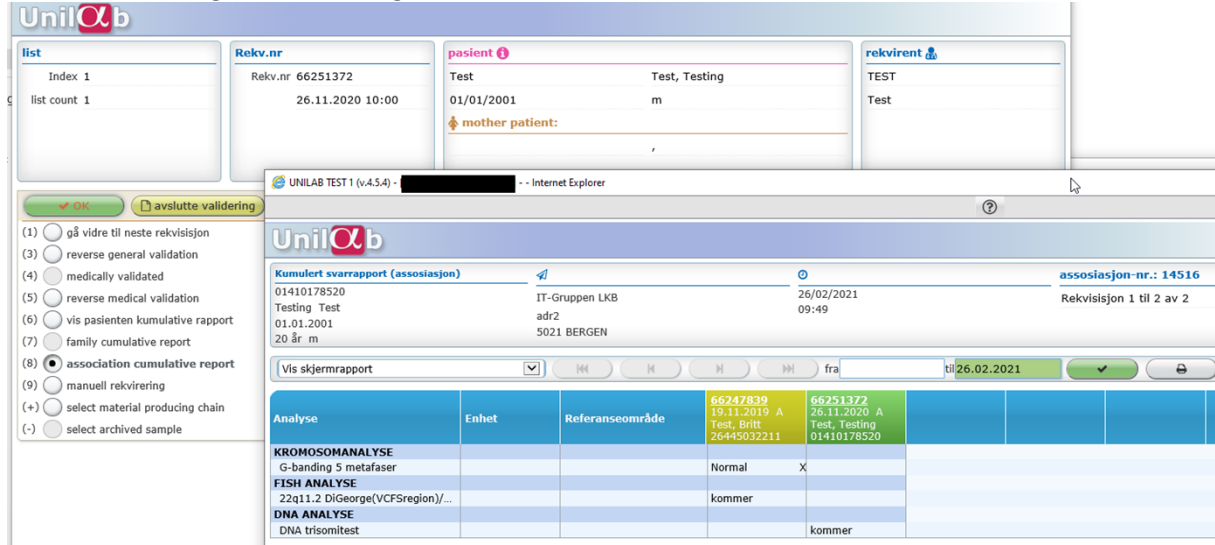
UnilAb

list
Index 1
list count 1

Rekv.nr
Rekv.nr 66251372
26.11.2020 10:00

pasient
Test
Test, Testing
01/01/2001
m
mother patient:
,

rekvirent
TEST
Test

OK
avslutte validering

(1) gå vidre til neste rekvisisjon
(3) reverse general validation
(4) medically validated
(5) reverse medical validation
(6) vis pasienten kumulative rapport
(7) family cumulative report
(8) association cumulative report
(9) manuell rekvirering
(+) select material producing chain
(-) select archived sample

UNILAB TEST 1 (v.4.5.4) - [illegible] - - Internet Explorer

?

UnilAb

Kumulert svarrapport (assosiasjon)
01410178520
Testing Test
01.01.2001
20 år m

IT-Gruppen LKB
adr2
5021 BERGEN

26/02/2021
09:49

assosiasjon-nr.: 14516
Rekvisisjon 1 til 2 av 2

Vis skjermrapport
fra
til 26.02.2021

| Analyse | Enhet | Referanseområde | 66247839 19.11.2019 A Test, Britt 26445032211 | 66251372 26.11.2020 A Test, Testing 01410178520 |
|---|---|---|---|---|
| KROMOSOMANALYSE | | | | |
| G-banding 5 metafaser | | | Normal X | |
| FISH ANALYSE | | | | |
| 22q11.2 DiGeorge(VCFSregion)/... | | | kommer | |
| DNA ANALYSE | | | | |
| DNA trisomitest | | | | kommer |